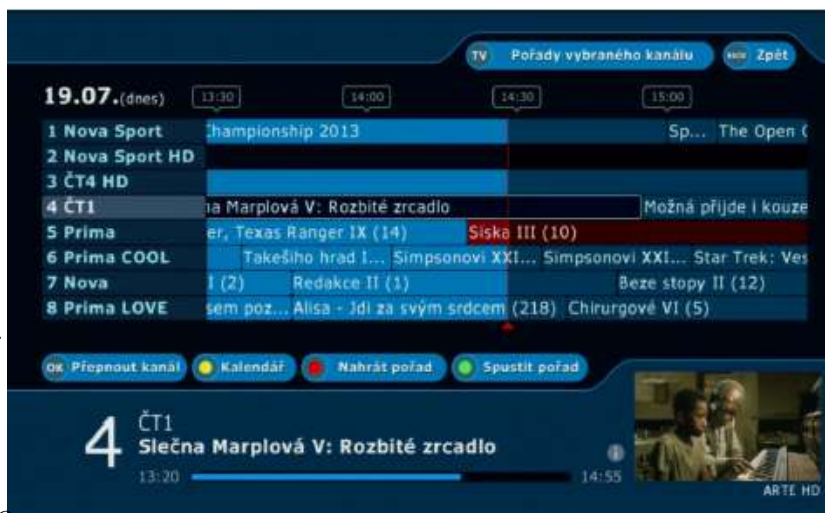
TV Pořady vybraného kanálu
BACK Zpět

19.07.(dnes) 13:30 14:00 14:30 15:00

| | | |
|---|---|---|
| 1 Nova Sport | Championship 2013 | Sp... The Open C |
| 2 Nova Sport HD | | |
| 3 ČT4 HD | | |
| 4 ČT1 | a Marplová V: Rozbité zrcadlo | Možná přijde i kouze |
| 5 Prima | er, Texas Ranger IX (14) | Siska III (10) |
| 6 Prima COOL | Takešiho hrad I... Simpsonovi XXI... | Simpsonovi XXI... Star Trek: Ves |
| 7 Nova | I (2) Redakce II (1) | Beze stopy II (12) |
| 8 Prima LOVE | sem poz... Alisa - Jdi za svým srdcem (218) | Chirurgové VI (5) |

OK Přepnout kanál
Kalendář
Nahrát pořad
Spustit pořad

4 ČT1
Slečna Marplová V: Rozbité zrcadlo
13:20 14:55

ARTE HD